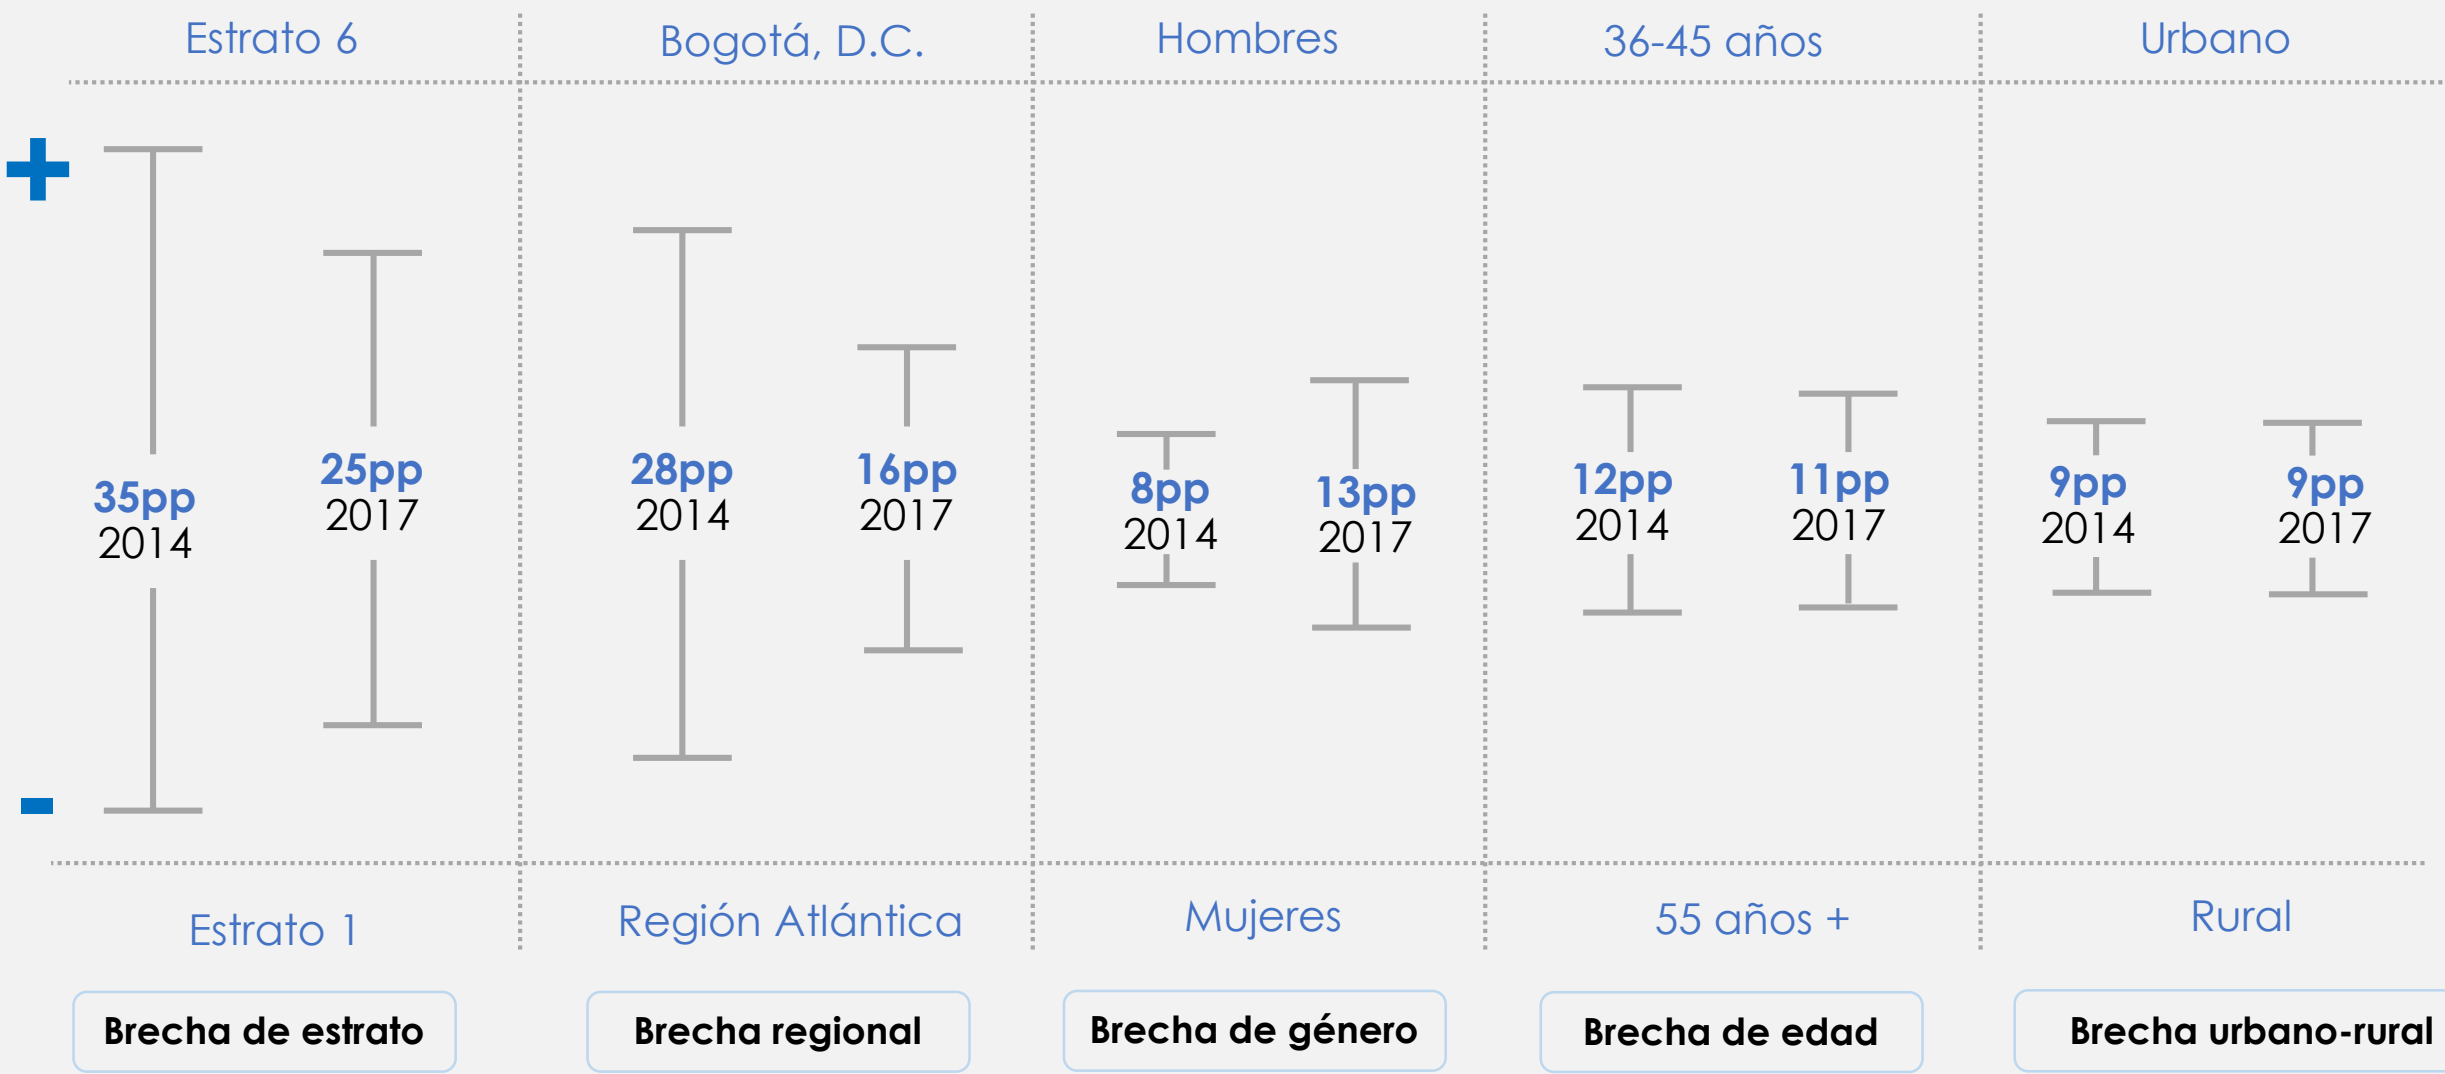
Estrato 6

Bogotá, D.C.

Hombres

36-45 años

Urbano

+

35pp
2014

25pp
2017

28pp
2014

16pp
2017

8pp
2014

13pp
2017

12pp
2014

11pp
2017

9pp
2014

9pp
2017

-

Estrato 1

Región Atlántica

Mujeres

55 años +

Rural

Brecha de estrato

Brecha regional

Brecha de género

Brecha de edad

Brecha urbano-rural